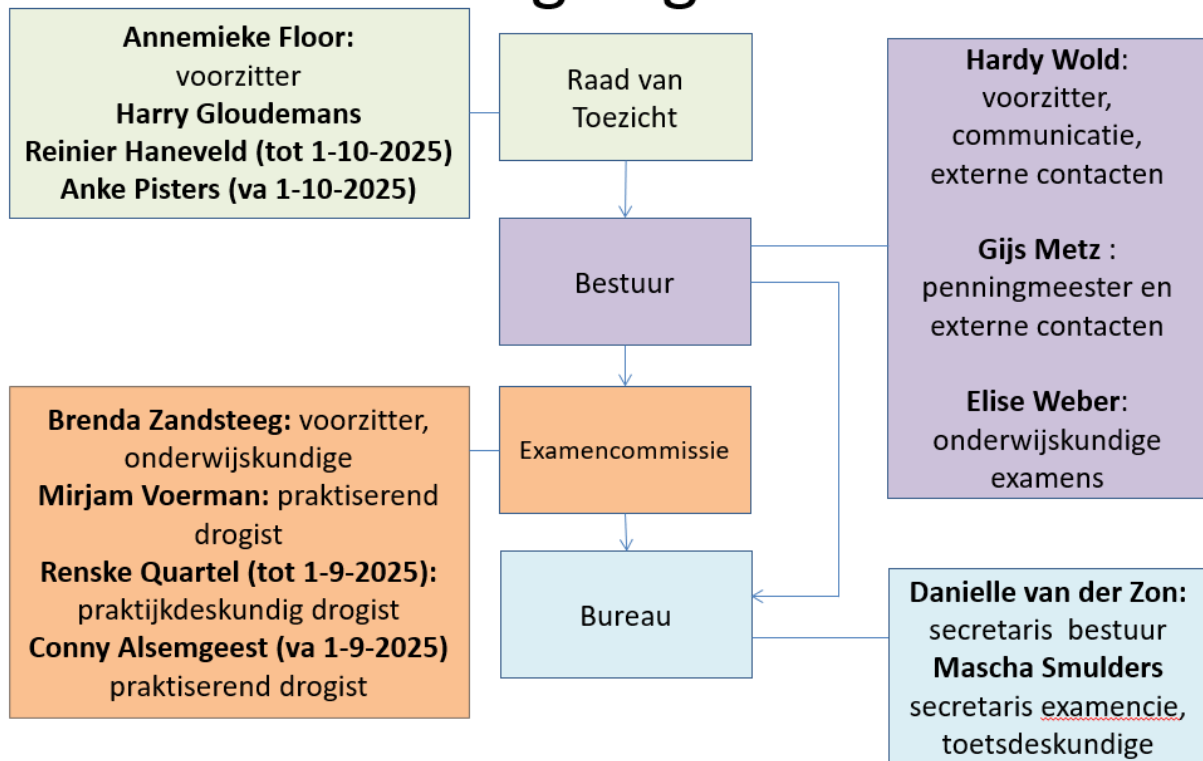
Annemieke Floor: voorzitter
Harry Gloudemans
Reinier Haneveld (tot 1-10-2025)
Anke Pisters (va 1-10-2025)

Raad van Toezicht

Hardy Wold: voorzitter, communicatie, externe contacten

Gijs Metz : penningmeester en externe contacten

Elise Weber: onderwijskundige examens

Bestuur

Brenda Zandsteeg: voorzitter, onderwijskundige
Mirjam Voerman: praktiserend drogist
Renske Quartel (tot 1-9-2025): praktijkdeskundig drogist
Conny Alsemgeest (va 1-9-2025) praktiserend drogist

Examencommissie

Bureau

Danielle van der Zon: secretaris bestuur
Mascha Smulders secretaris examencie, toetsdeskundige